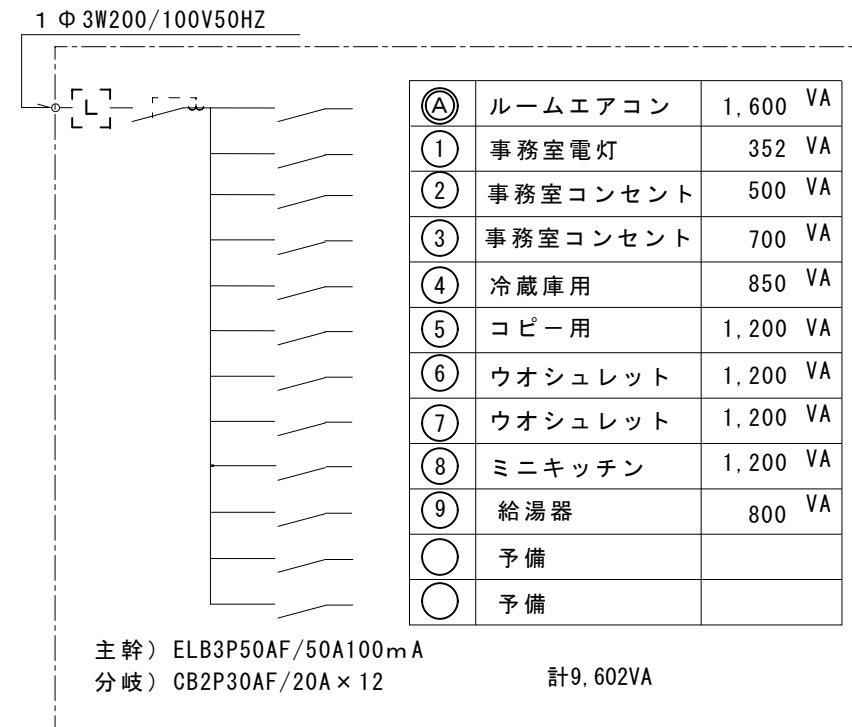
1 Φ 3W200/100V50HZ

L

| Ⓐ | ルームエアコン | 1,600 VA |
|---|---|---|
| ① | 事務室電灯 | 352 VA |
| ② | 事務室コンセント | 500 VA |
| ③ | 事務室コンセント | 700 VA |
| ④ | 冷蔵庫用 | 850 VA |
| ⑤ | コピー用 | 1,200 VA |
| ⑥ | ウオシュレット | 1,200 VA |
| ⑦ | ウオシュレット | 1,200 VA |
| ⑧ | ミニキッチン | 1,200 VA |
| ⑨ | 給湯器 | 800 VA |
| ◯ | 予備 | |
| ◯ | 予備 | |

主幹) ELB3P50AF/50A100mA
分岐) CB2P30AF/20A×12

計9,602VA